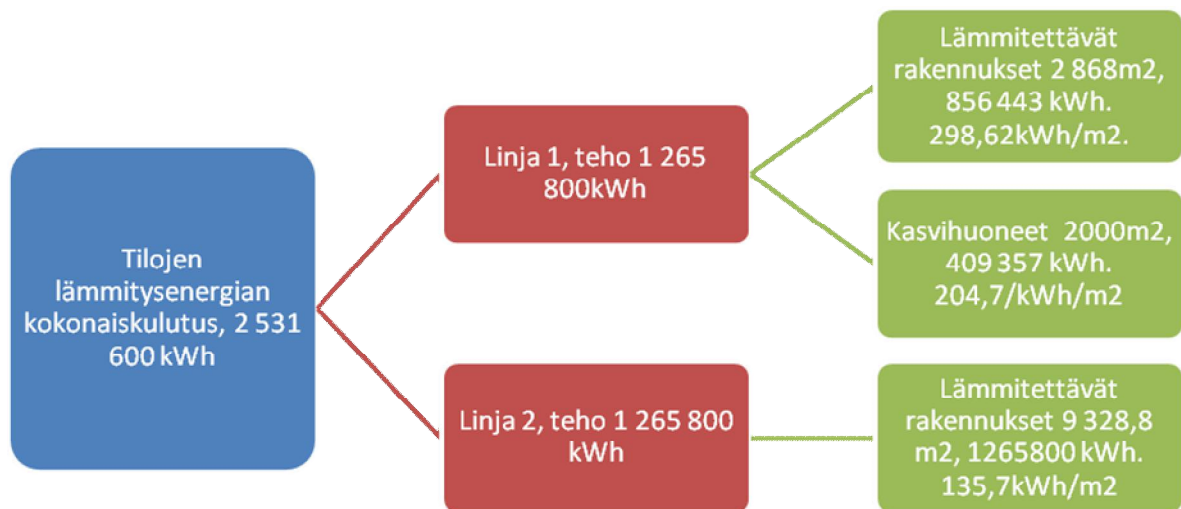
Tilojen lämmitysenergian kokonaiskulutus, 2 531 600 kWh

Linja 1, teho 1 265 800kWh

Lämmitettävät rakennukset 2 868m2, 856 443 kWh. 298,62kWh/m2.

Kasvihuoneet 2000m2, 409 357 kWh. 204,7/kWh/m2

Linja 2, teho 1 265 800 kWh

Lämmitettävät rakennukset 9 328,8 m2, 1265800 kWh. 135,7kWh/m2